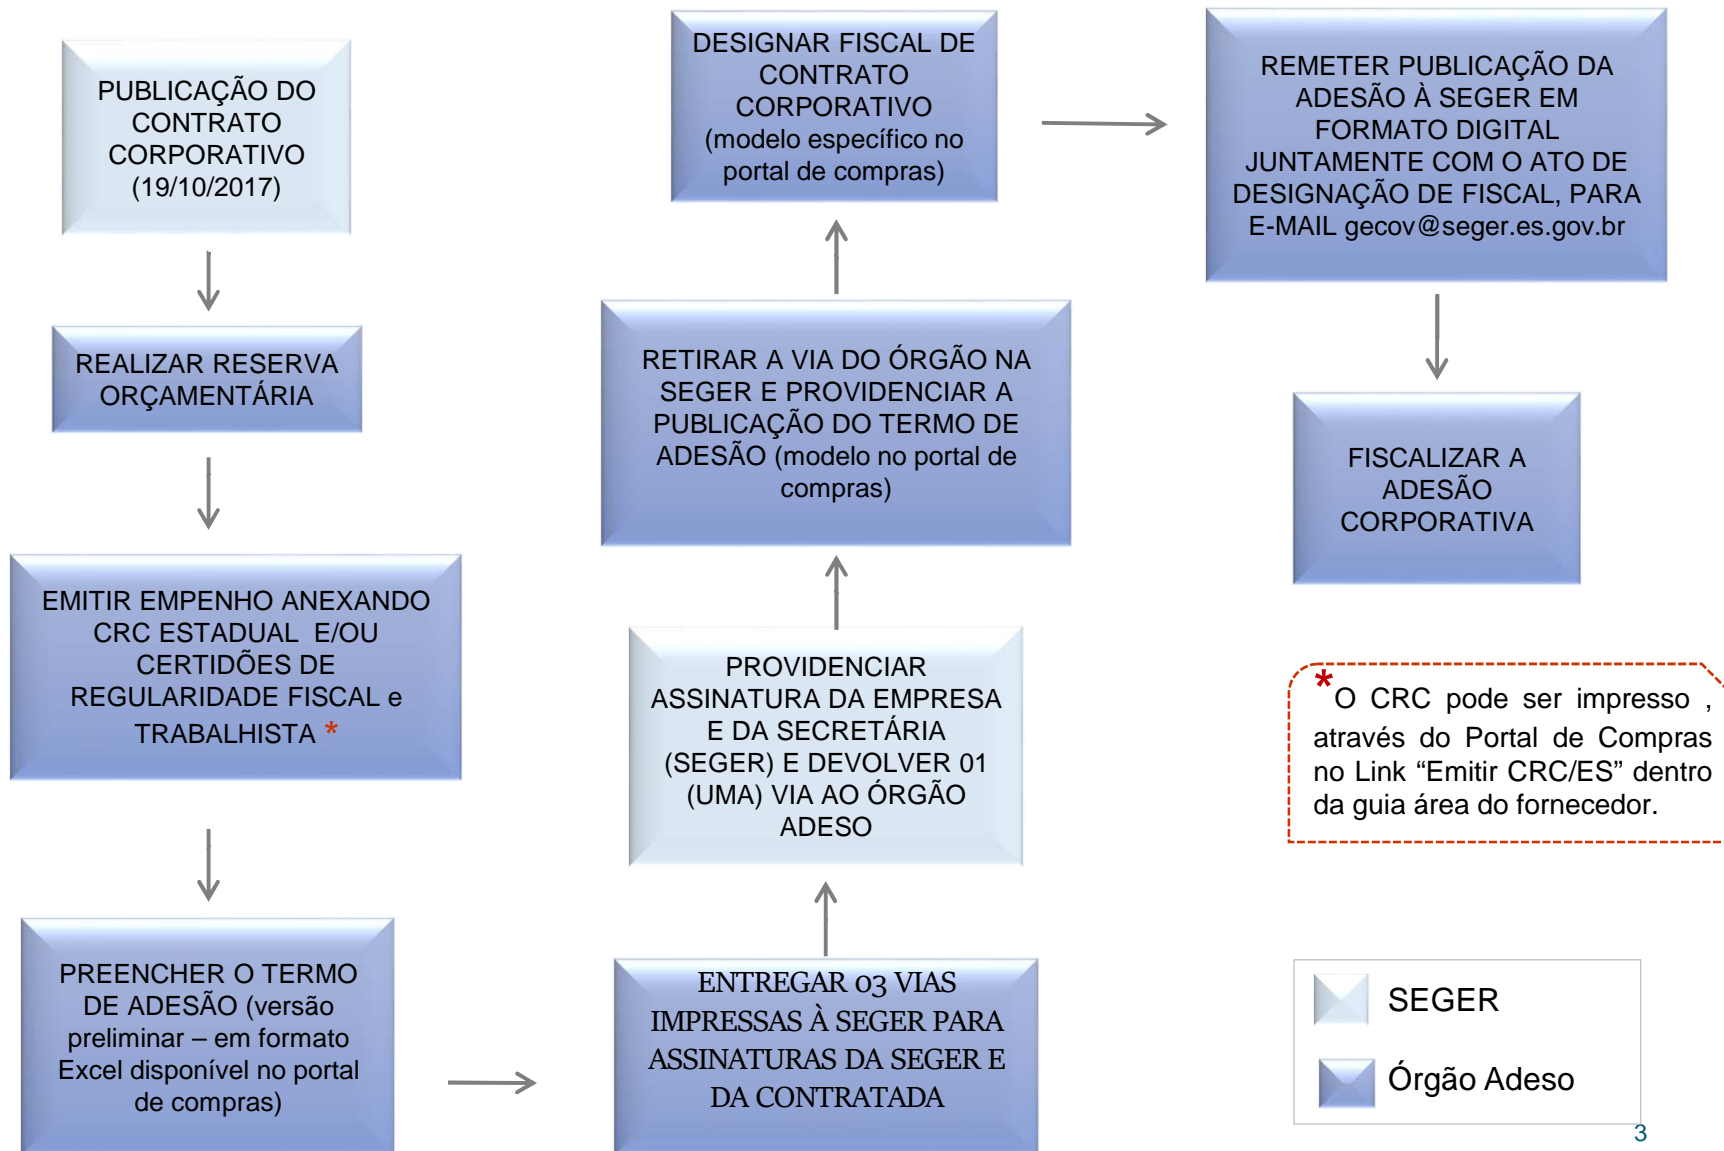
PUBLICAÇÃO DO CONTRATO CORPORATIVO (19/10/2017)

REALIZAR RESERVA ORÇAMENTÁRIA

EMITIR EMPENHO ANEXANDO CRC ESTADUAL E/OU CERTIDÕES DE REGULARIDADE FISCAL e TRABALHISTA *

PREENCHER O TERMO DE ADESÃO (versão preliminar – em formato Excel disponível no portal de compras)

ENTREGAR 03 VIAS IMPRESSAS À SEGER PARA ASSINATURAS DA SEGER E DA CONTRATADA

PROVIDENCIAR ASSINATURA DA EMPRESA E DA SECRETÁRIA (SEGER) E DEVOLVER 01 (UMA) VIA AO ÓRGÃO ADESO

RETIRAR A VIA DO ÓRGÃO NA SEGER E PROVIDENCIAR A PUBLICAÇÃO DO TERMO DE ADESÃO (modelo no portal de compras)

DESIGNAR FISCAL DE CONTRATO CORPORATIVO (modelo específico no portal de compras)

REMETER PUBLICAÇÃO DA ADESÃO À SEGER EM FORMATO DIGITAL JUNTAMENTE COM O ATO DE DESIGNAÇÃO DE FISCAL, PARA E-MAIL gecov@seger.es.gov.br

FISCALIZAR A ADESÃO CORPORATIVA

*O CRC pode ser impresso , através do Portal de Compras no Link “Emitir CRC/ES” dentro da guia área do fornecedor.

SEGER

Órgão Adeso

3